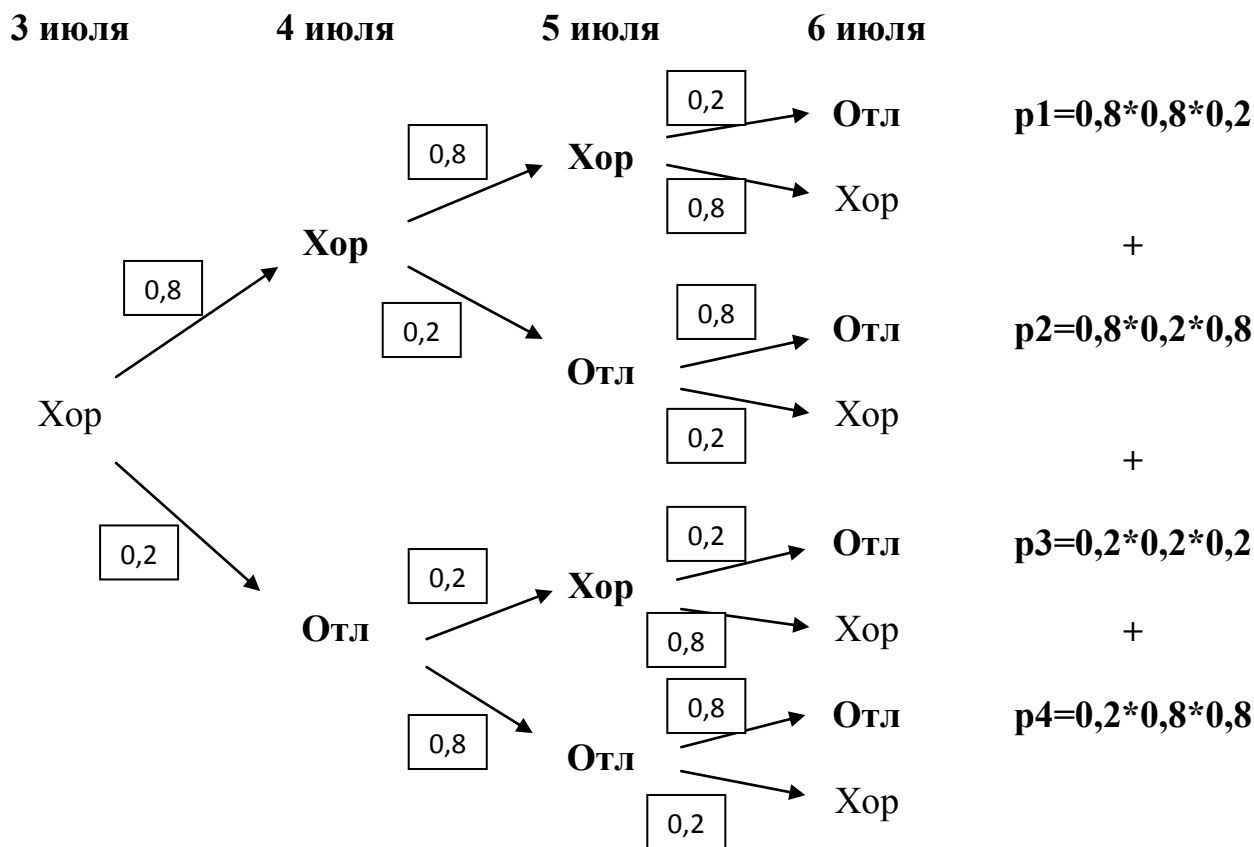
3 июля 4 июля 5 июля 6 июля

0,2
Отл p1=0,8*0,8*0,2
0,8
Хор
0,8
Хор
Хор
+
0,8
0,8
Отл p2=0,8*0,2*0,8
0,2
Отл
Хор
Хор
0,2
+
0,2
Отл p3=0,2*0,2*0,2
0,2
0,2
Хор
Отл
0,8
Хор
+
0,8
Отл p4=0,2*0,8*0,8
0,8
Отл
Хор
0,2